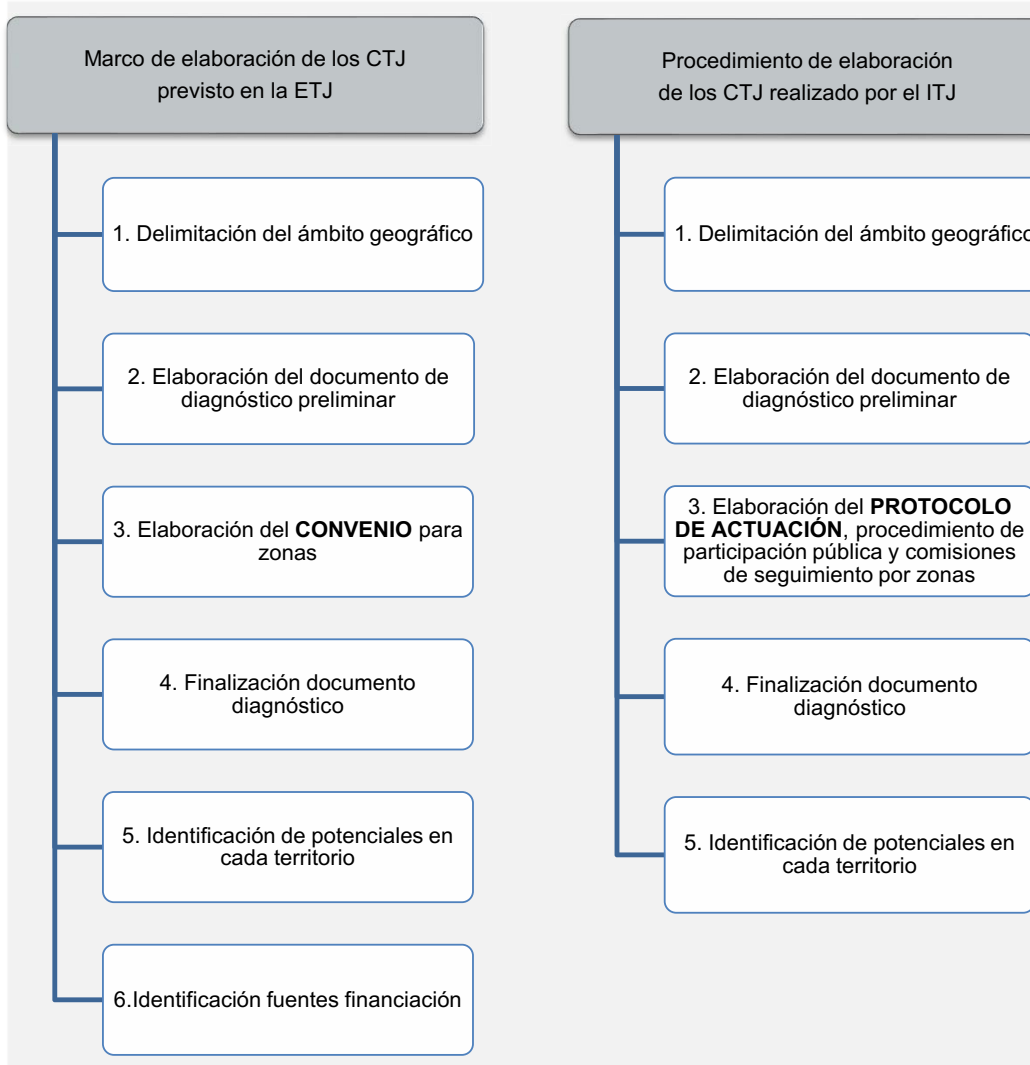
Marco de elaboración de los CTJ previsto en la ETJ

1. Delimitación del ámbito geográfico

2. Elaboración del documento de diagnóstico preliminar

3. Elaboración del **CONVENIO** para zonas

4. Finalización documento diagnóstico

5. Identificación de potenciales en cada territorio

6.Identificación fuentes financiación

Procedimiento de elaboración de los CTJ realizado por el ITJ

1. Delimitación del ámbito geográfico

2. Elaboración del documento de diagnóstico preliminar

3. Elaboración del **PROTOCOLO DE ACTUACIÓN**, procedimiento de participación pública y comisiones de seguimiento por zonas

4. Finalización documento diagnóstico

5. Identificación de potenciales en cada territorio